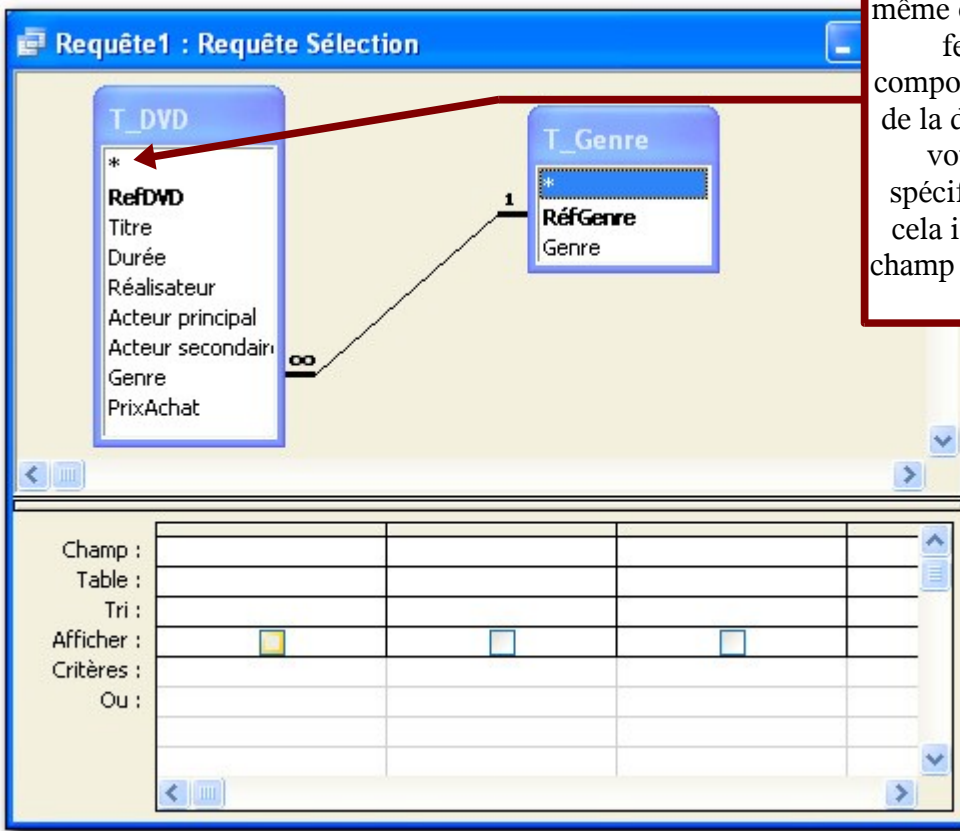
Requête1 : Requête Sélection

même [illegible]
fe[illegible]
compo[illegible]
de la d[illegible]
vo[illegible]
spécif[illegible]
cela i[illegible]
champ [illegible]

T_DVD
*
RefDVD
Titre
Durée
Réalisateur
Acteur principal
Acteur secondair
Genre
PrixAchat

T_Genre
*
RéfGenre
Genre

1
∞

Champ :
Table :
Tri :
Afficher :
Critères :
Ou :